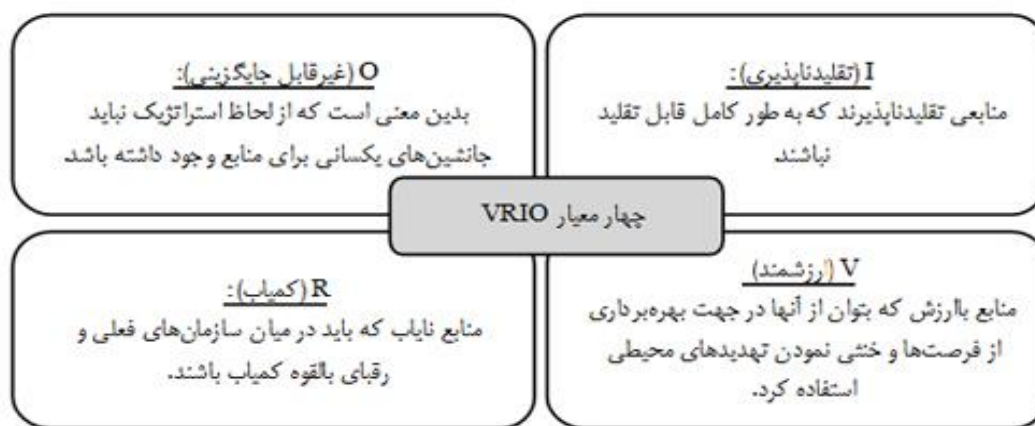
I (تقلیدناپذیری):
منابعی تقلیدناپذیرند که به طور کامل قابل تقلید نباشند

O (غیرقابل جایگزینی):
بدین معنی است که از لحاظ استراتژیک نباید جانشین‌های یکسانی برای منابع وجود داشته باشد

چهار معیار VRIO

V (ارزشمند)
منابع باارزش که بتوان از آنها در جهت بهره‌برداری از فرصت‌ها و خنثی نمودن تهدیدهای محیطی استفاده کرد.

R (کمیاب):
منابع نایاب که باید در میان سازمان‌های فعلی و رقبای بالقوه کمیاب باشند.